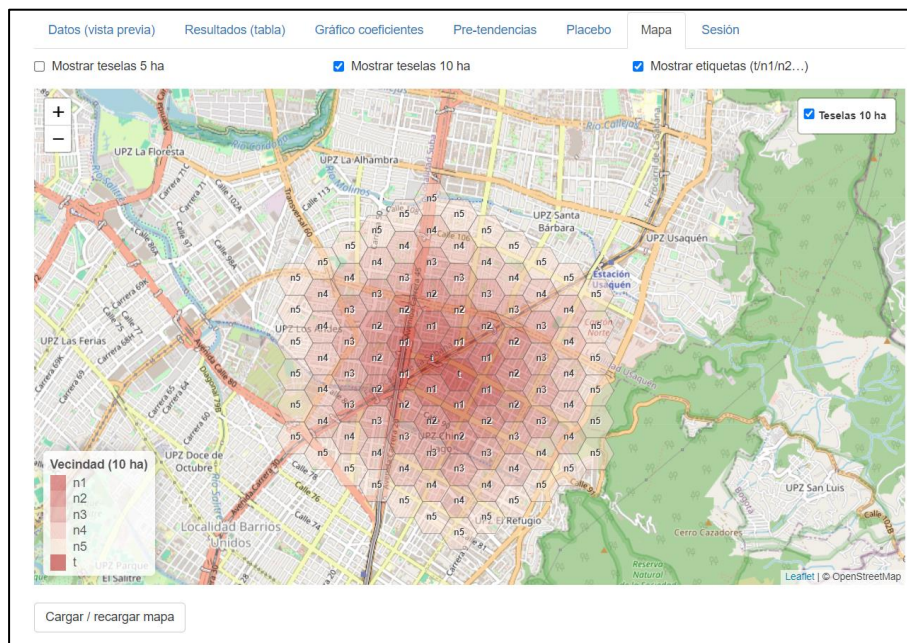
Datos (vista previa) | Resultados (tabla) | Gráfico coeficientes | Pre-tendencias | Placebo | Mapa | Sesión

Mostrar teselas 5 ha
Mostrar teselas 10 ha
Mostrar etiquetas (t/n1/n2…)

+
−

Teselas 10 ha

UPZ La Floresta
UPZ La Alhambra
UPZ Santa Barbara
UPZ Usaquén
Estación Usaquén
UPZ Los Andes
UPZ Las Ferias
UPZ Doce de Octubre
UPZ San Luis
Localidad Barrios Unidos
El Refugio
Cerro Cazadores
UPZ Parque El Salitre
Reserva Natural

Vecindad (10 ha)
n1
n2
n3
n4
n5
t

Leaflet | © OpenStreetMap

Cargar / recargar mapa